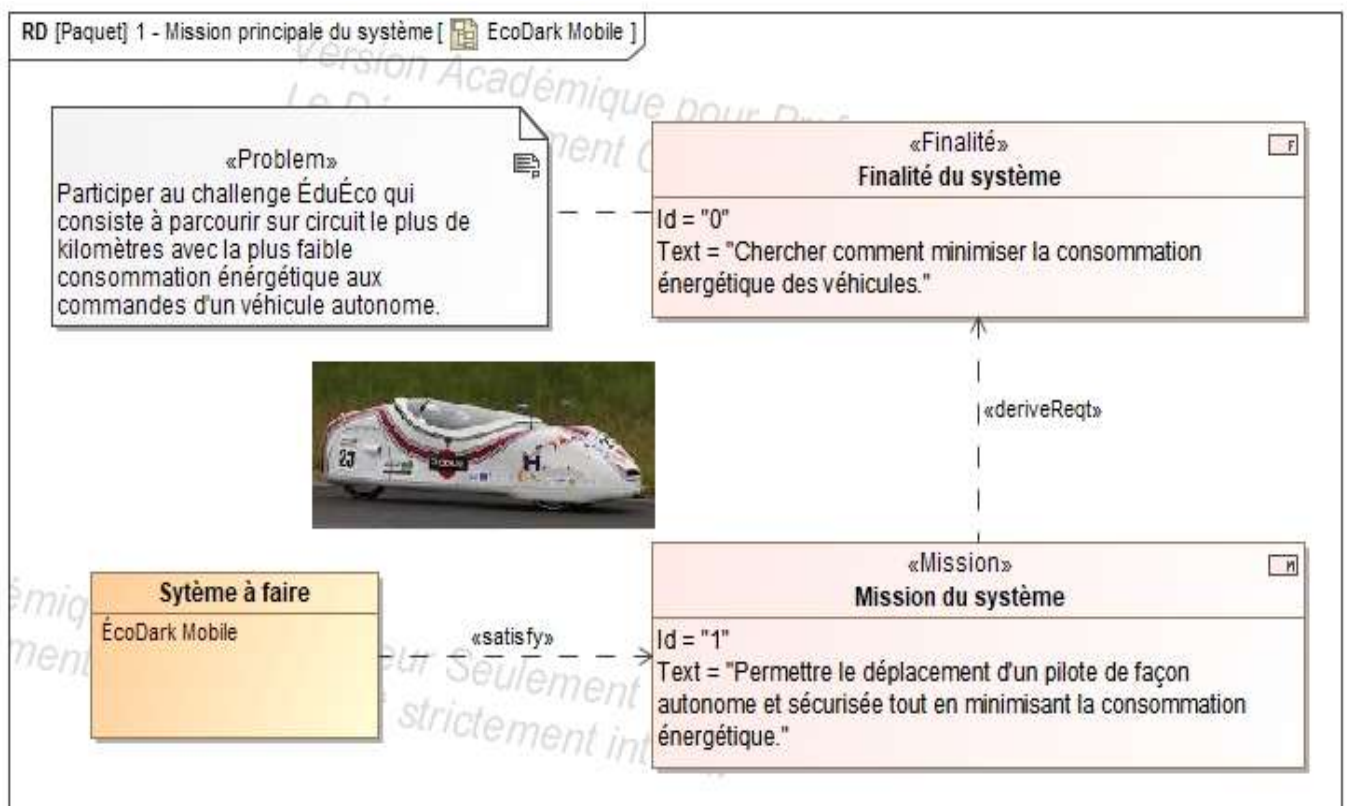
RD [Paquet] 1 - Mission principale du système [ EcoDark Mobile ]

Version Académique pour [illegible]
Le D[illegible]ment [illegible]

«Problem»
Participer au challenge ÉduÉco qui consiste à parcourir sur circuit le plus de kilomètres avec la plus faible consommation énérgétique aux commandes d'un véhicule autonome.

«Finalité»
Finalité du système
Id = "0"
Text = "Chercher comment minimiser la consommation énergétique des véhicules."

«deriveReqt»

23

«Mission»
Mission du système
Id = "1"
Text = "Permettre le déplacement d'un pilote de façon autonome et sécurisée tout en minimisant la consommation énergétique."

Sytème à faire
ÉcoDark Mobile

«satisfy»

émiq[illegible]
ment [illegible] eur Seulement
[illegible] strictement in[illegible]